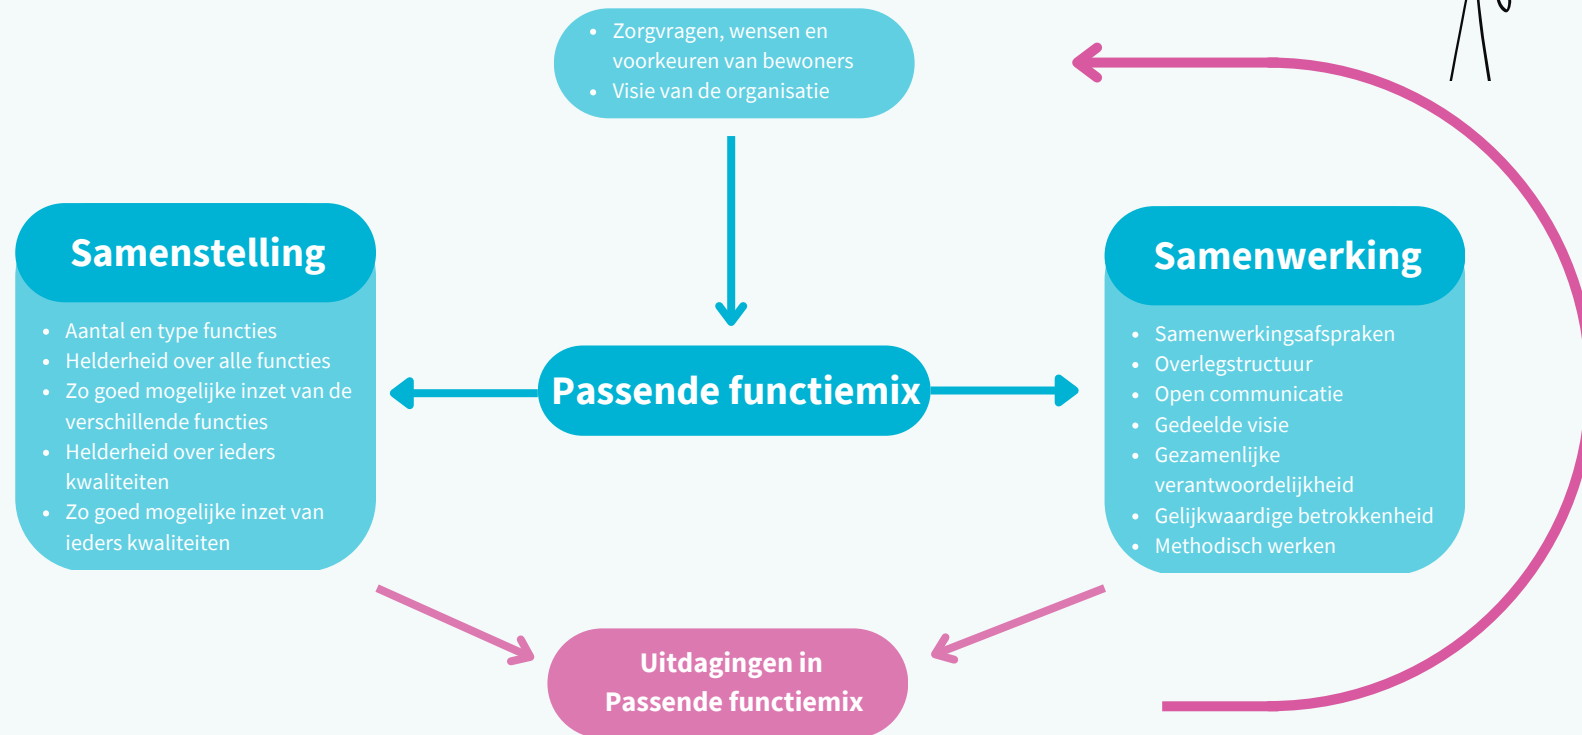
- Zorgvragen, wensen en voorkeuren van bewoners
- Visie van de organisatie

Samenstelling

- Aantal en type functies
- Helderheid over alle functies
- Zo goed mogelijke inzet van de verschillende functies
- Helderheid over ieders kwaliteiten
- Zo goed mogelijke inzet van ieders kwaliteiten

Passende functiemix

Samenwerking

- Samenwerkingsafspraken
- Overlegstructuur
- Open communicatie
- Gedeelde visie
- Gezamenlijke verantwoordelijkheid
- Gelijkwaardige betrokkenheid
- Methodisch werken

Uitdagingen in Passende functiemix